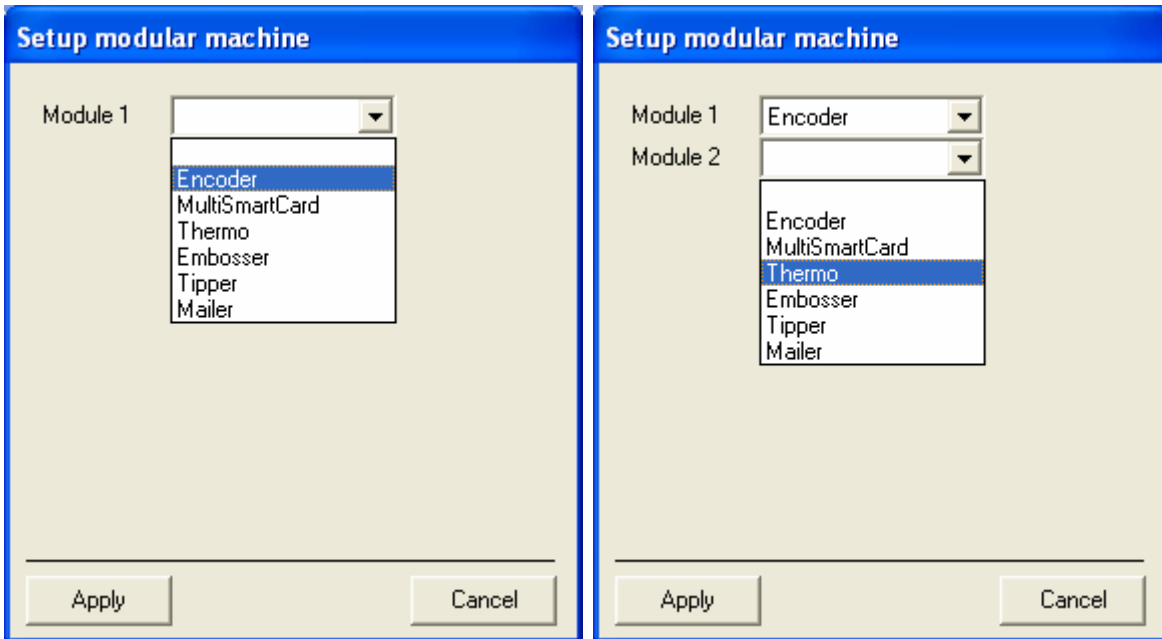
Setup modular machine

Module 1

Encoder
MultiSmartCard
Thermo
Embosser
Tipper
Mailer

Apply
Cancel

Setup modular machine

Module 1 Encoder
Module 2

Encoder
MultiSmartCard
Thermo
Embosser
Tipper
Mailer

Apply
Cancel